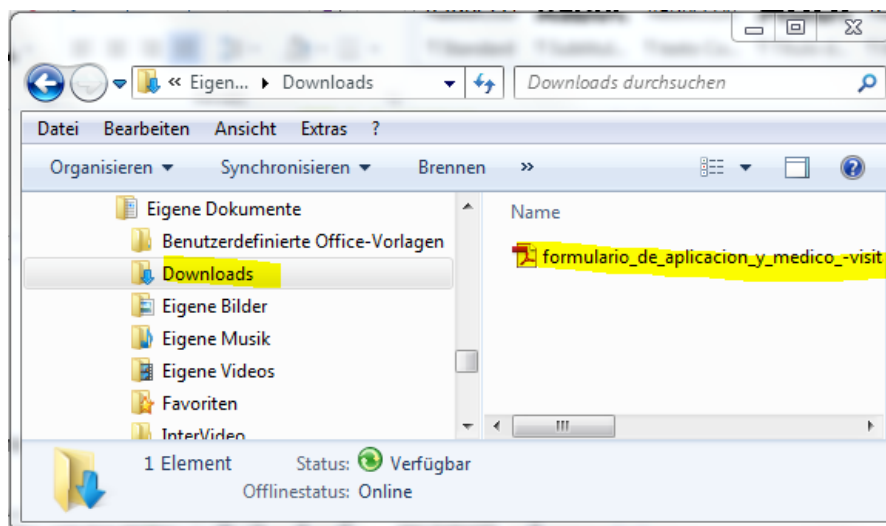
« Eigen... ▸ Downloads

Downloads durchsuchen

Datei Bearbeiten Ansicht Extras ?

Organisieren ▾ Synchronisieren ▾ Brennen »

Eigene Dokumente
Benutzerdefinierte Office-Vorlagen
Downloads
Eigene Bilder
Eigene Musik
Eigene Videos
Favoriten
InterVideo

Name

formulario_de_aplicacion_y_medico_-visit

1 Element Status: Verfügbar
Offlinestatus: Online